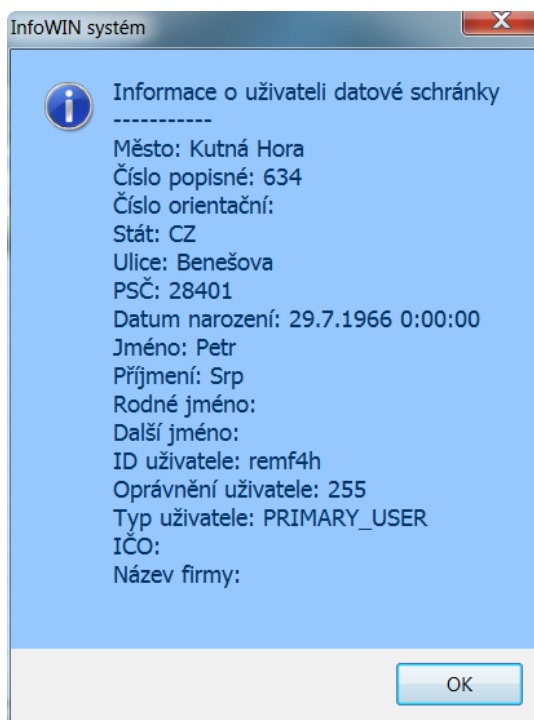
InfoWIN systém

Informace o uživateli datové schránky
-----------
Město: Kutná Hora
Číslo popisné: 634
Číslo orientační:
Stát: CZ
Ulice: Benešova
PSČ: 28401
Datum narození: 29.7.1966 0:00:00
Jméno: Petr
Příjmení: Srp
Rodné jméno:
Další jméno:
ID uživatele: remf4h
Oprávnění uživatele: 255
Typ uživatele: PRIMARY_USER
IČO:
Název firmy:

OK